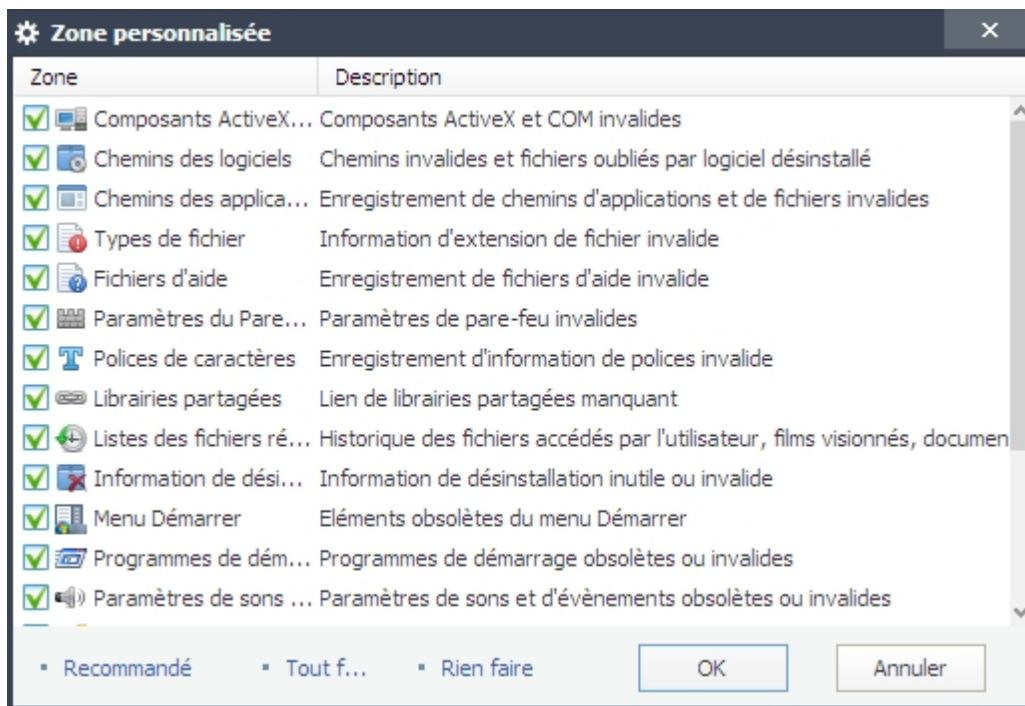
Zone personnalisée

×

| Zone | Description |
|---|---|
| Composants ActiveX... | Composants ActiveX et COM invalides |
| Chemins des logiciels | Chemins invalides et fichiers oubliés par logiciel désinstallé |
| Chemins des applica... | Enregistrement de chemins d'applications et de fichiers invalides |
| Types de fichier | Information d'extension de fichier invalide |
| Fichiers d'aide | Enregistrement de fichiers d'aide invalide |
| Paramètres du Pare... | Paramètres de pare-feu invalides |
| Polices de caractères | Enregistrement d'information de polices invalide |
| Librairies partagées | Lien de librairies partagées manquant |
| Listes des fichiers ré... | Historique des fichiers accédés par l'utilisateur, films visionnés, documen |
| Information de dési... | Information de désinstallation inutile ou invalide |
| Menu Démarrer | Eléments obsolètes du menu Démarrer |
| Programmes de dém... | Programmes de démarrage obsolètes ou invalides |
| Paramètres de sons ... | Paramètres de sons et d'évènements obsolètes ou invalides |

• Recommandé • Tout f... • Rien faire

OK

Annuler